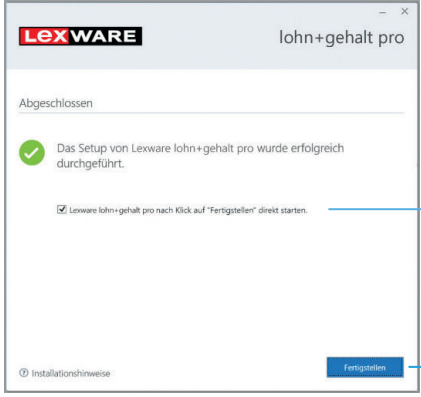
– ×

LEXWARE

lohn+gehalt pro

Abgeschlossen

Das Setup von Lexware lohn+gehalt pro wurde erfolgreich durchgeführt.

Lexware lohn+gehalt pro nach Klick auf "Fertigstellen" direkt starten.

Installationshinweise

Fertigstellen